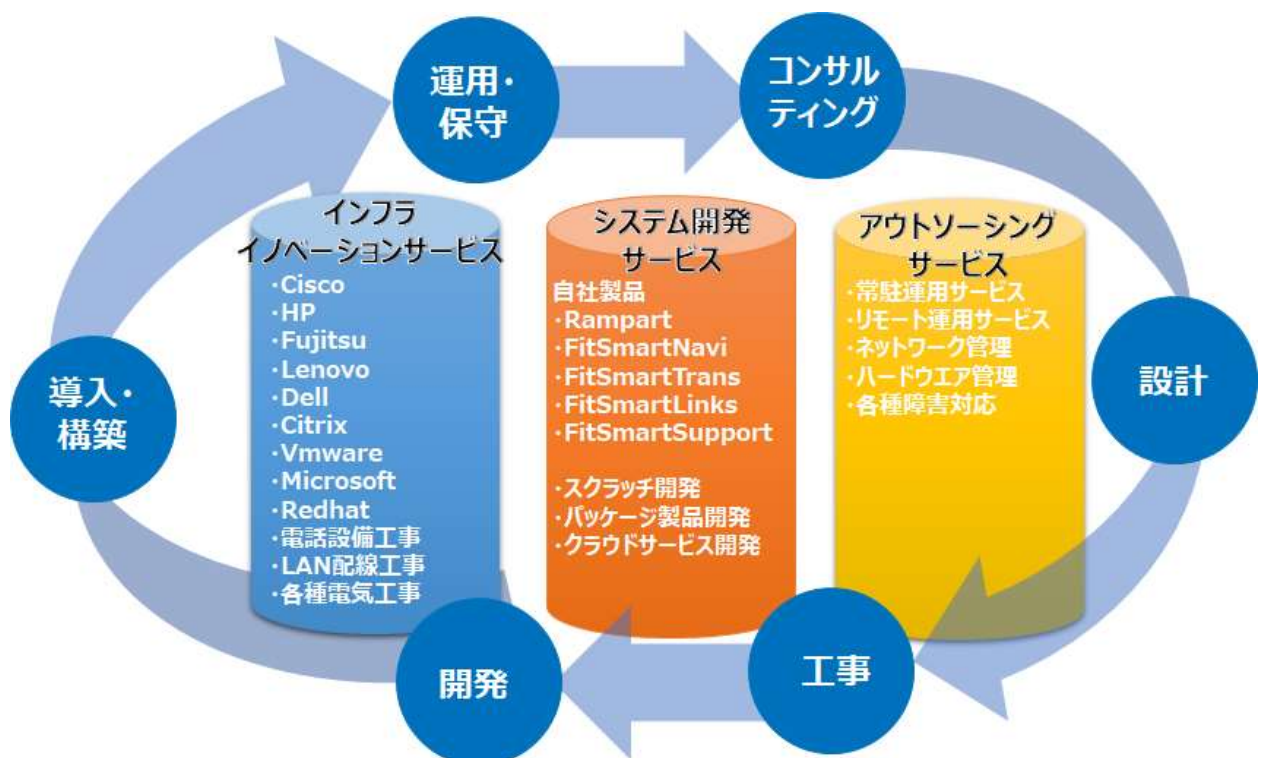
運用・保守

コンサルティング

設計

工事

開発

導入・構築

インフラ
イノベーションサービス
・Cisco
・HP
・Fujitsu
・Lenovo
・Dell
・Citrix
・Vmware
・Microsoft
・Redhat
・電話設備工事
・LAN配線工事
・各種電気工事

システム開発
サービス
自社製品
・Rampart
・FitSmartNavi
・FitSmartTrans
・FitSmartLinks
・FitSmartSupport

・スクラッチ開発
・パッケージ製品開発
・クラウドサービス開発

アウトソーシング
サービス
・常駐運用サービス
・リモート運用サービス
・ネットワーク管理
・ハードウエア管理
・各種障害対応